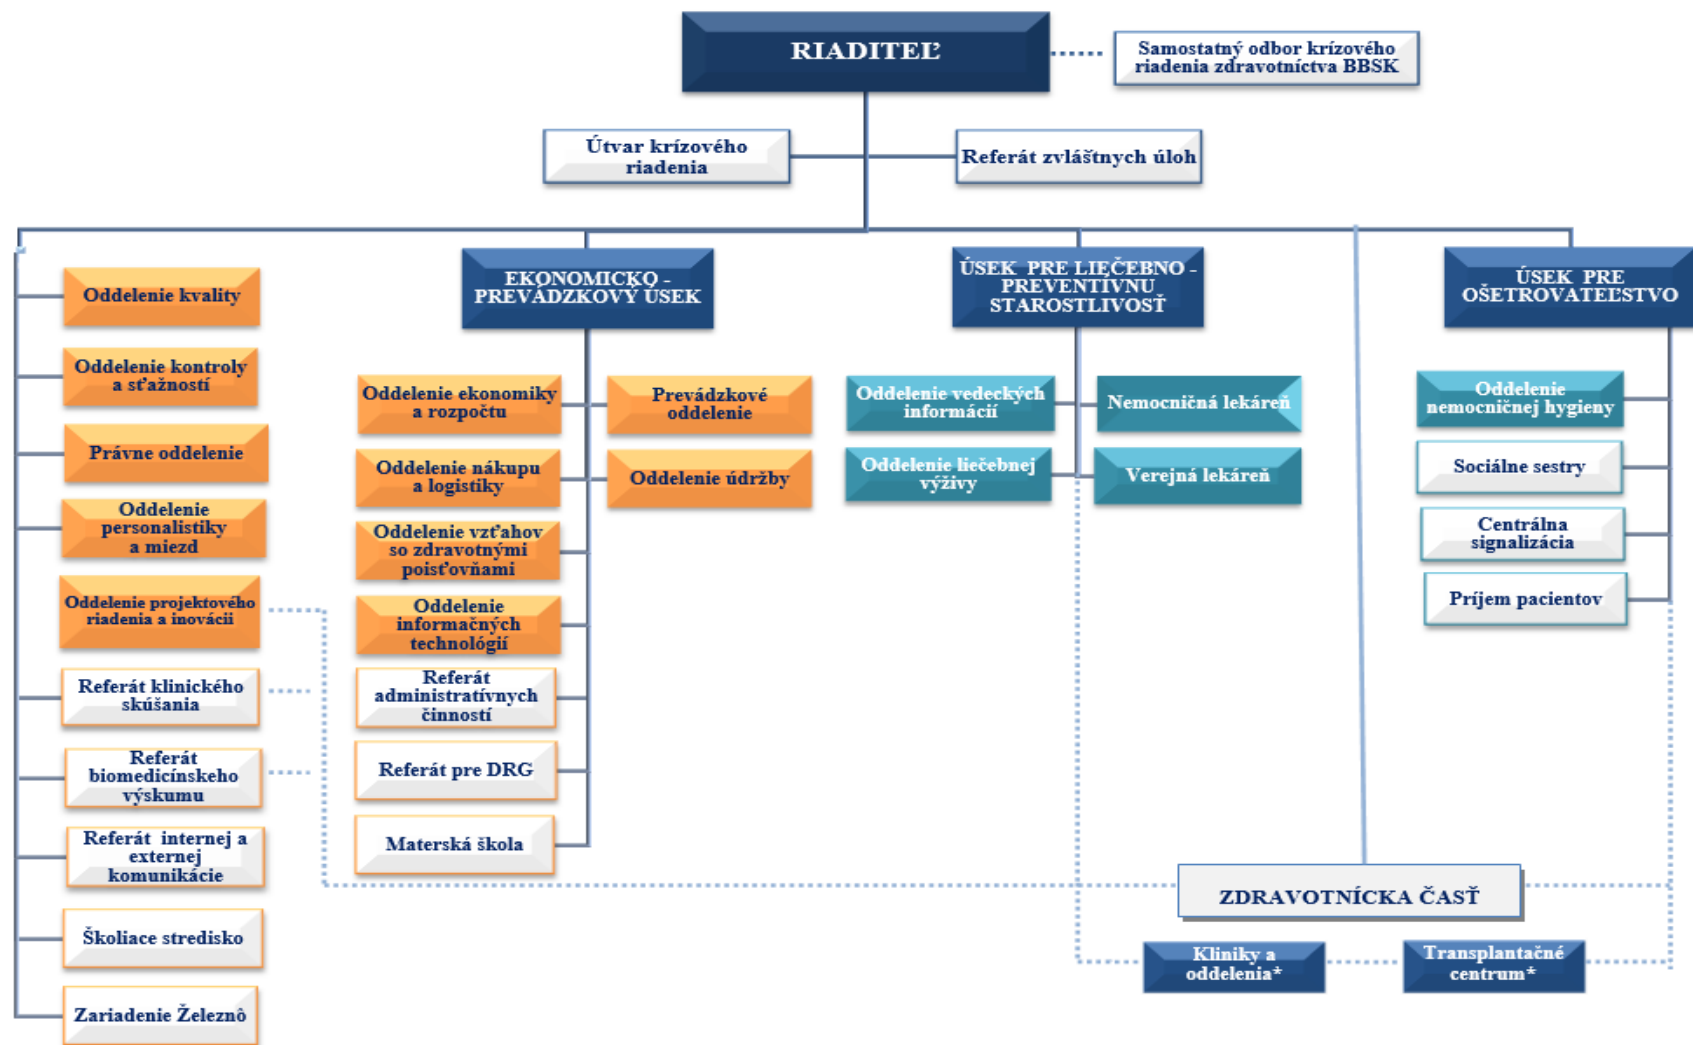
RIADITEĽ

Samostatný odbor krízového riadenia zdravotníctva BBSK

Útvar krízového riadenia

Referát zvláštnych úloh

Oddelenie kvality

Oddelenie kontroly a sťažností

Právne oddelenie

Oddelenie personalistiky a miezd

Oddelenie projektového riadenia a inovácií

Referát klinického skúšania

Referát biomedicínskeho výskumu

Referát internej a externej komunikácie

Školiace stredisko

Zariadenie Železnô

EKONOMICKO - PREVÁDZKOVÝ ÚSEK

Oddelenie ekonomiky a rozpočtu

Prevádzkové oddelenie

Oddelenie nákupu a logistiky

Oddelenie údržby

Oddelenie vzťahov so zdravotnými poisťovňami

Oddelenie informačných technológií

Referát administratívnych činností

Referát pre DRG

Materská škola

ÚSEK PRE LIEČEBNO - PREVENTÍVNU STAROSTLIVOSŤ

Oddelenie vedeckých informácií

Nemocničná lekáreň

Oddelenie liečebnej výživy

Verejná lekáreň

ÚSEK PRE OŠETROVATEĽSTVO

Oddelenie nemocničnej hygieny

Sociálne sestry

Centrálna signalizácia

Príjem pacientov

ZDRAVOTNÍCKA ČASŤ

Kliniky a oddelenia*

Transplantačné centrum*